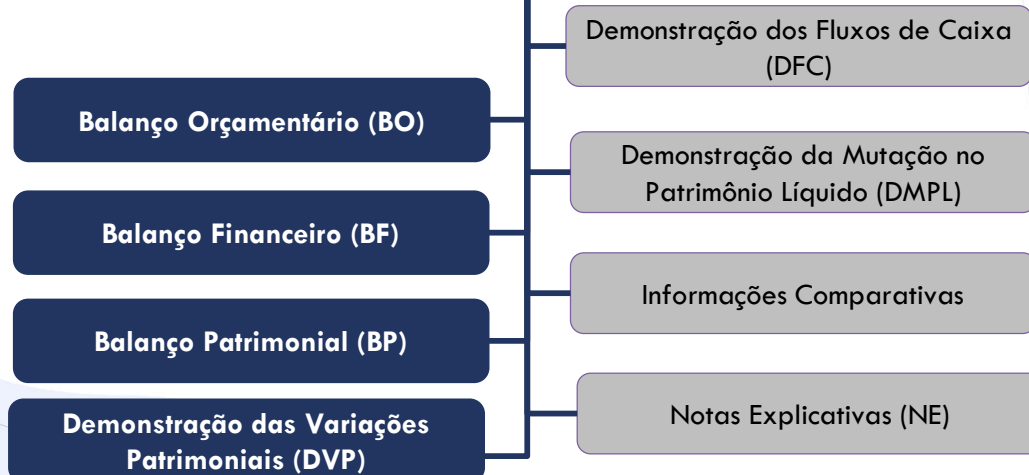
Balanço Orçamentário (BO)

Balanço Financeiro (BF)

Balanço Patrimonial (BP)

Demonstração das Variações Patrimoniais (DVP)

Demonstração dos Fluxos de Caixa (DFC)

Demonstração da Mutação no Patrimônio Líquido (DMPL)

Informações Comparativas

Notas Explicativas (NE)